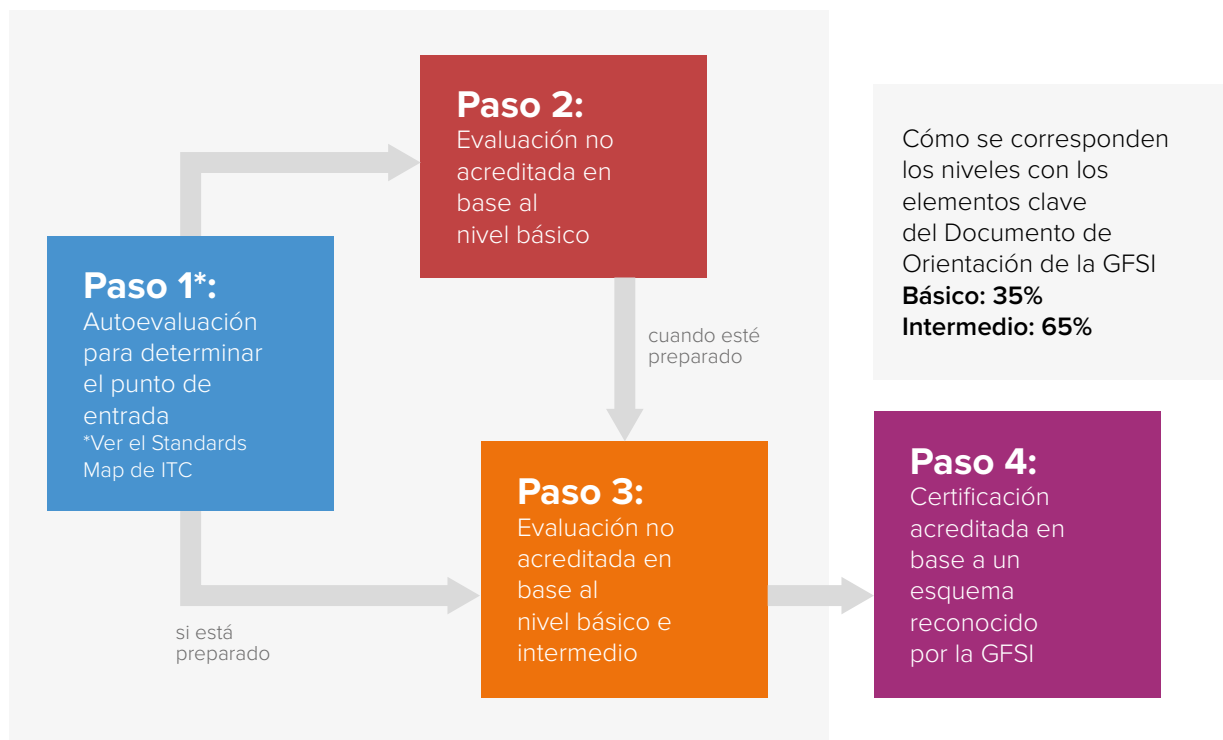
Paso 1*:
Autoevaluación para determinar el punto de entrada
*Ver el Standards Map de ITC

Paso 2:
Evaluación no acreditada en base al nivel básico

cuando esté preparado

si está preparado

Paso 3:
Evaluación no acreditada en base al nivel básico e intermedio

Cómo se corresponden los niveles con los elementos clave del Documento de Orientación de la GFSI
**Básico: 35%**
**Intermedio: 65%**

Paso 4:
Certificación acreditada en base a un esquema reconocido por la GFSI